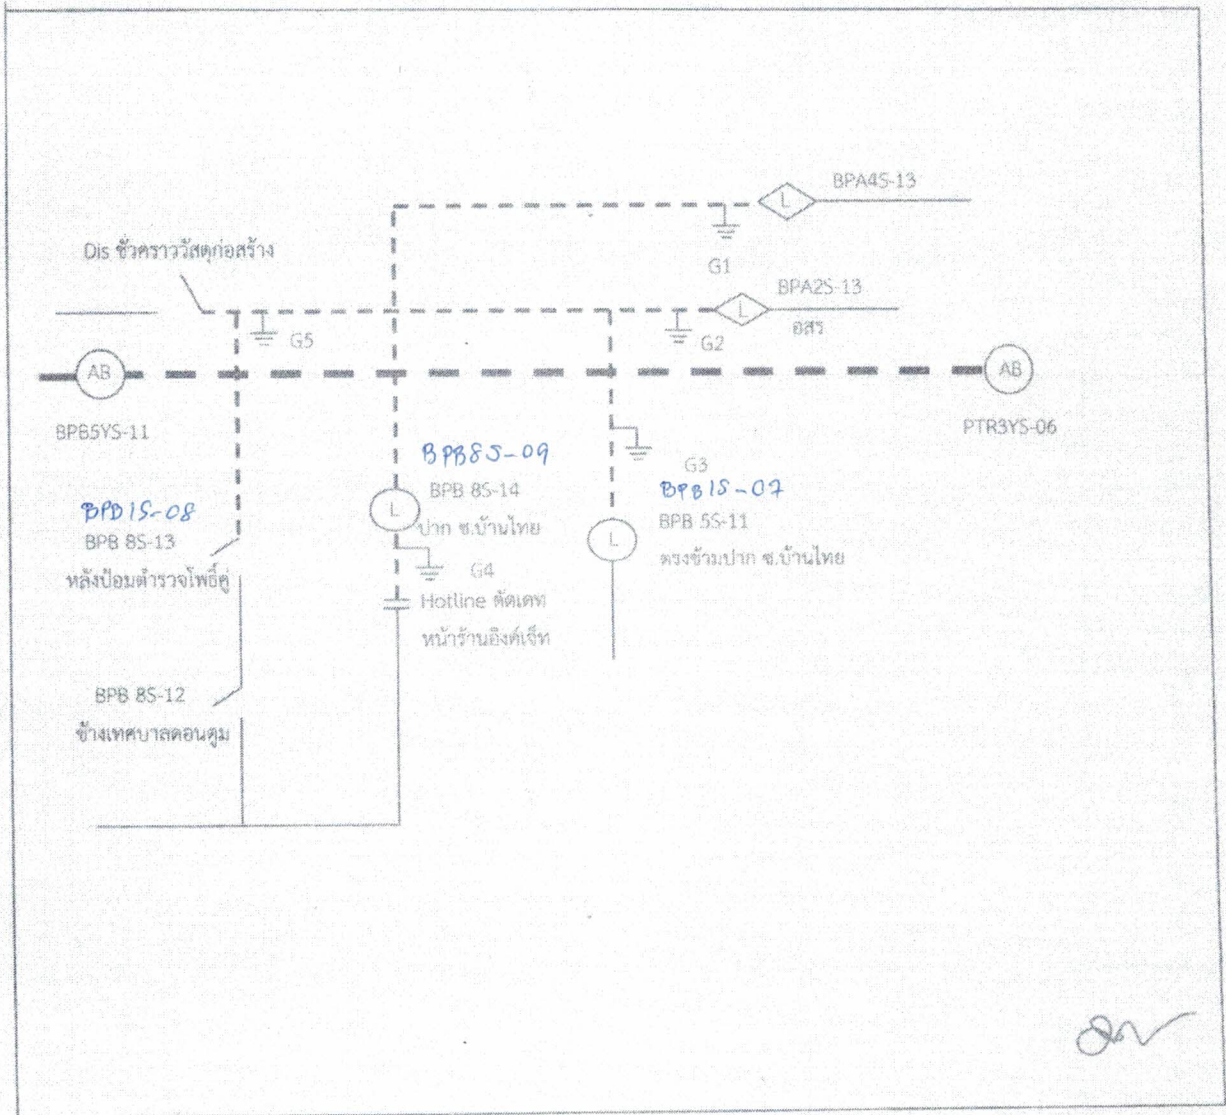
BPA4S-13

L

Dis ชั่วคราววัสดุก่อสร้าง

G1

BPA2S-13

L

อสร

G5

G2

AB

AB

BPB5YS-11

PTR3YS-06

BPB8S-09

G3

BPB 8S-14

BPB1S-07

L

ปาก ซ.บ้านไทย

BPB 5S-11

BPD1S-08

L

BPB 8S-13

ตรงข้ามปาก ซ.บ้านไทย

หลังป้อมตำรวจโพธิ์คู่

G4

Hotline ตัดเคฑ

หน้าร้านอิงค์เจ็ท

BPB 8S-12

ข้างเทศบาลดอนตูม